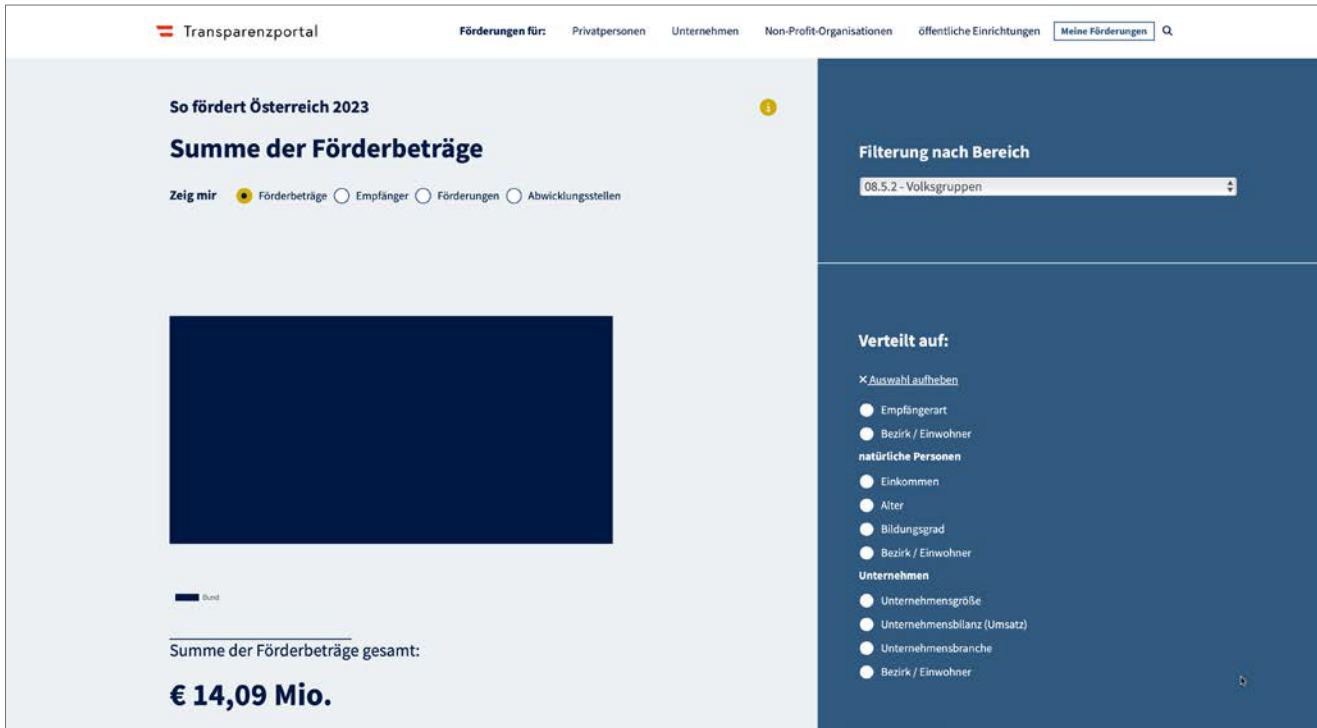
Transparenzportal

Förderungen für: Privatpersonen Unternehmen Non-Profit-Organisationen öffentliche Einrichtungen Meine Förderungen

So fördert Österreich 2023

Summe der Förderbeträge

Zeig mir Förderbeträge Empfänger Förderungen Abwicklungsstellen

Bund

Summe der Förderbeträge gesamt:

€ 14,09 Mio.

Filterung nach Bereich

08.5.2 - Volksgruppen

Verteilt auf:

× Auswahl aufheben

Empfängerart

Bezirk / Einwohner

natürliche Personen

Einkommen

Alter

Bildungsgrad

Bezirk / Einwohner

Unternehmen

Unternehmensgröße

Unternehmensbilanz (Umsatz)

Unternehmensbranche

Bezirk / Einwohner